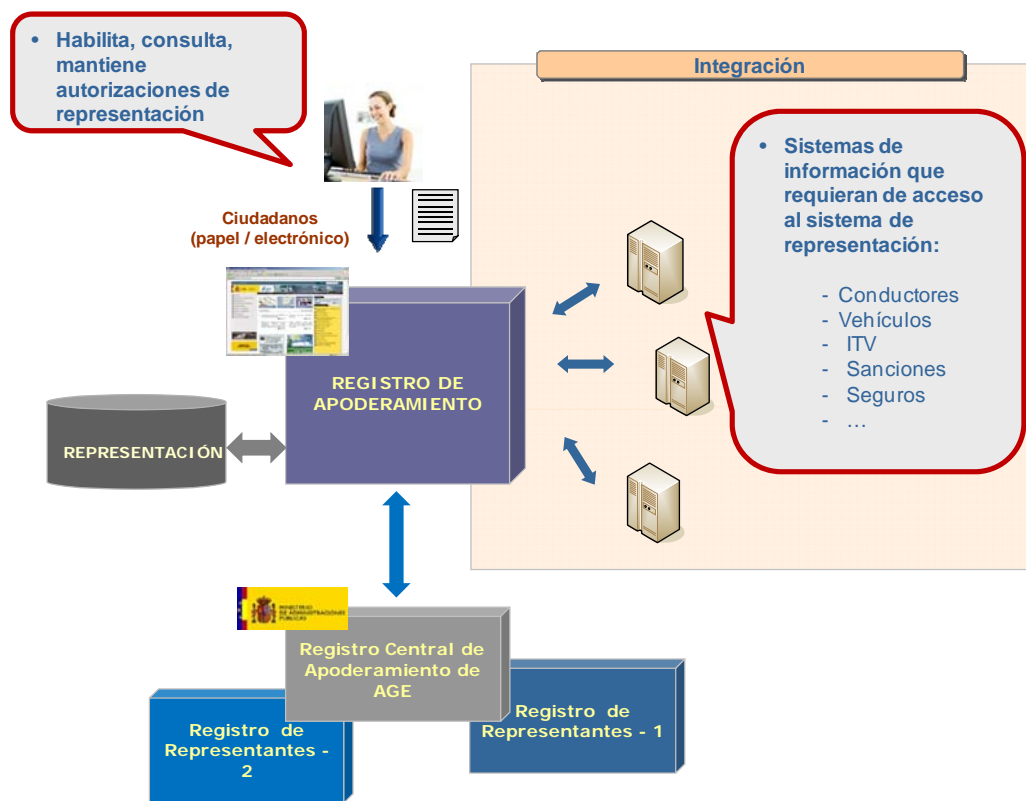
• Habilita, consulta, mantiene autorizaciones de representación

Integración

• Sistemas de información que requieran de acceso al sistema de representación:

- Conductores
- Vehículos
- ITV
- Sanciones
- Seguros
- …

Ciudadanos
(papel / electrónico)

REGISTRO DE APODERAMIENTO

REPRESENTACIÓN

MINISTERIO DE ADMINISTRACIONES PÚBLICAS

Registro Central de Apoderamiento de AGE

Registro de Representantes - 2

Registro de Representantes - 1